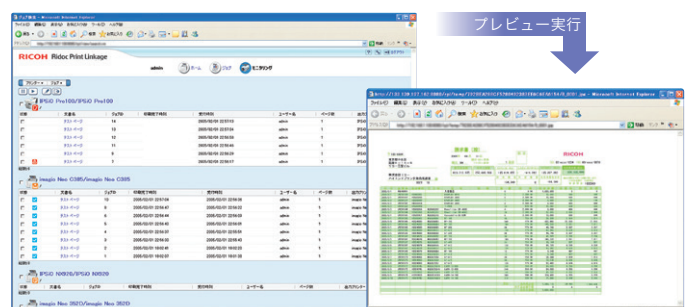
プレビュー実行

RICOH Ricoh Print Linkage

admin ホーム ジョブ モニタリング

IPSiO Pro100/IPSiO Pro100

| 状態 | 文書名 | ジョブ | 印刷完了時刻 | 受付時刻 | ユーザー名 | ページ数 |
|---|---|---|---|---|---|---|
| | テストページ | 14 | | 2005/02/01 22:57:10 | admin | 1 |
| | テストページ | 13 | | 2005/02/01 22:57:04 | admin | 1 |
| | テストページ | 12 | | 2005/02/01 22:56:58 | admin | 1 |
| | テストページ | 11 | | 2005/02/01 22:56:46 | admin | 1 |
| | テストページ | 8 | | 2005/02/01 22:56:41 | admin | 1 |
| | テストページ | 7 | | 2005/02/01 22:56:17 | admin | 1 |

imagio Neo C385/imagio Neo C385

| 状態 | 文書名 | ジョブ | 印刷完了時刻 | 受付時刻 | ユーザー名 | ページ数 |
|---|---|---|---|---|---|---|
| | テストページ | 10 | 2005/02/01 22:57:04 | 2005/02/01 22:56:35 | admin | 1 |
| | テストページ | 9 | 2005/02/01 22:56:52 | 2005/02/01 22:56:22 | admin | 1 |
| | テストページ | 6 | 2005/02/01 22:56:44 | 2005/02/01 22:56:05 | admin | 1 |
| | テストページ | 5 | 2005/02/01 22:56:38 | 2005/02/01 22:56:00 | admin | 1 |
| | テストページ | 4 | 2005/02/01 22:56:31 | 2005/02/01 22:55:54 | admin | 1 |
| | テストページ | 3 | 2005/02/01 22:56:40 | 2005/02/01 22:55:48 | admin | 1 |
| | テストページ | 2 | 2005/02/01 19:02:40 | 2005/02/01 19:02:25 | admin | 1 |
| | テストページ | 1 | 2005/02/01 19:02:37 | 2005/02/01 19:02:07 | admin | 1 |

IPSiO NX970/IPSiO NX970

imagio Neo 352/imagio Neo 352

RICOH